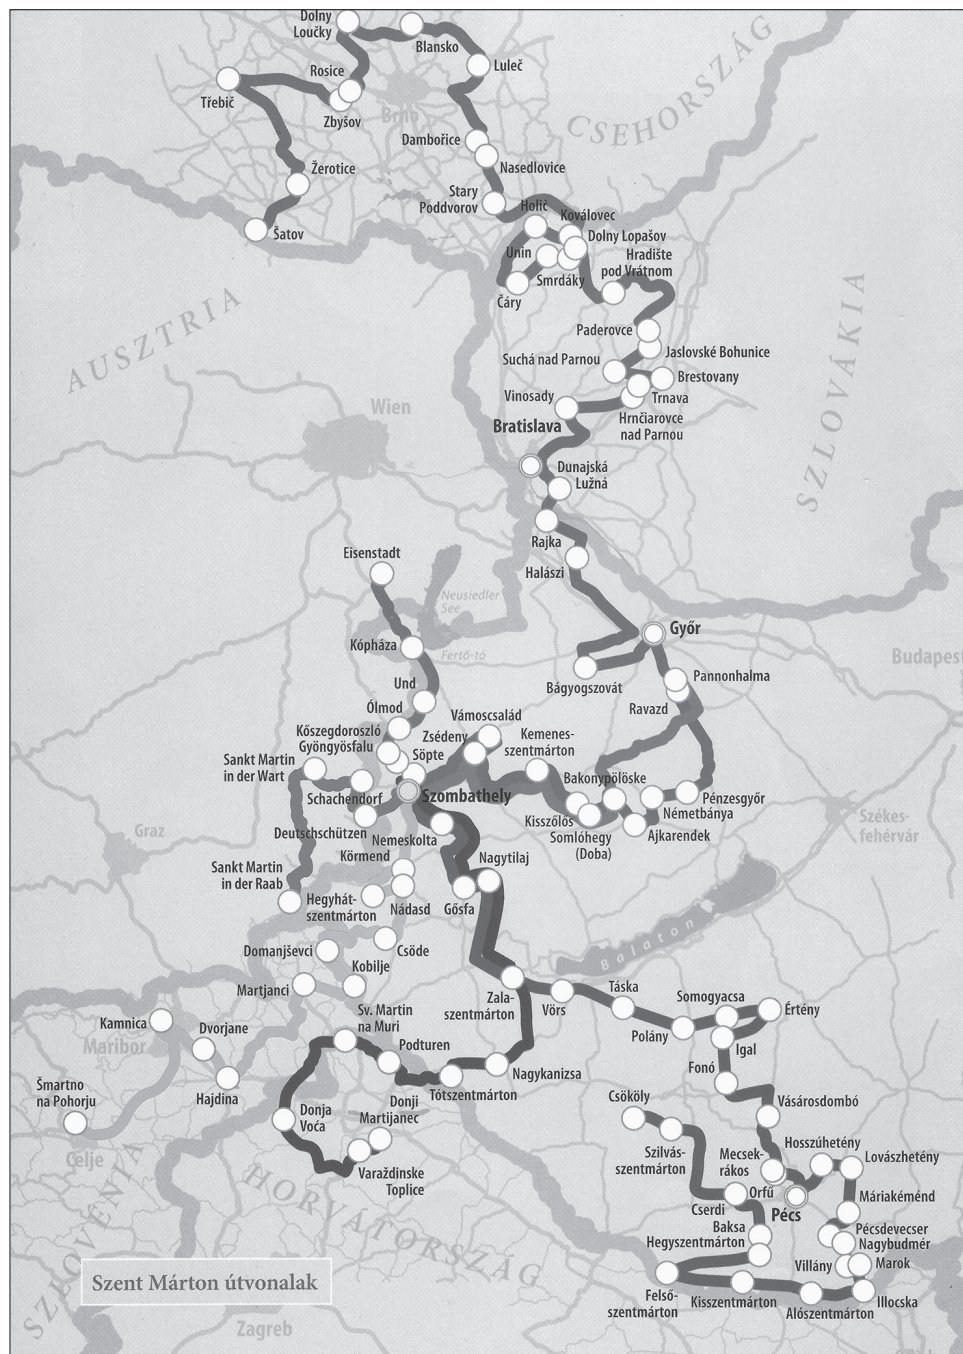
Dolny Loučky
Blansko
Rosice
Třebič
Zbyšov
Brno
Luleč
Dambořice
Nasedlovice
CSEHORSZÁG
Žerotice
Stary Poddvorov
Holič
Koválovec
Šatov
Dolny Lopašov
Unin
Hradište pod Vrátnom
Smrdáky
Čáry
AUSZTRIA
SZLOVÁKIA
Paderovce
Jaslovské Bohunice
Suchá nad Parnou
Brestovany
Trnava
Vinosady
Hrnčiarovce nad Parnou
Wien
Bratislava
Dunajská Lužná
Rajka
Halászi
Eisenstadt
Neusiedler See
Fertő-tó
Kópháza
Győr
Budapest
Pannonhalma
Bágyogszovát
Und
Ravazd
Ólmod
Vámoscsalád
Kőszegdoroszló
Gyöngyösfalu
Zsédeny
Kemenesszentmárton
Sankt Martin in der Wart
Söpte
Bakonypölöske
Schachendorf
Szombathely
Pénzesgyőr
Németbánya
Graz
Deutschschützen
Kisszőlős
Somlóhegy (Doba)
Ajkarendek
Székesfehérvár
Nemeskolta
Körmend
Nagytilaj
Sankt Martin in der Raab
Hegyhátszentmárton
Nádasd
Gősfa
Balaton
Csöde
Domanjševci
Kobilje
Martjanci
Zalaszentmárton
Vörs
Táska
Somogyacsa
Értény
Sv. Martin na Muri
Kamnica
Dvorjane
Polány
Igal
Maribor
Podturen
Nagykanizsa
Hajdina
Fonó
Tótszentmárton
Vásárosdombó
Šmartno na Pohorju
Donja Voća
Donji Martijanec
Csököly
Hosszúhetény
Lovászhetény
Szilvásszentmárton
Mecsekrákos
Celje
Varaždinske Toplice
Orfű
Pécs
Máriakéménd
HORVÁTORSZÁG
Cserdi
Baksa
Pécsdevecser
Hegyszentmárton
Nagybudmér
SZLOVÉNIA
Villány
Marok
Szent Márton útvonalak
Felsőszentmárton
Kisszentmárton
Alószentmárton
Illocska
Zagreb